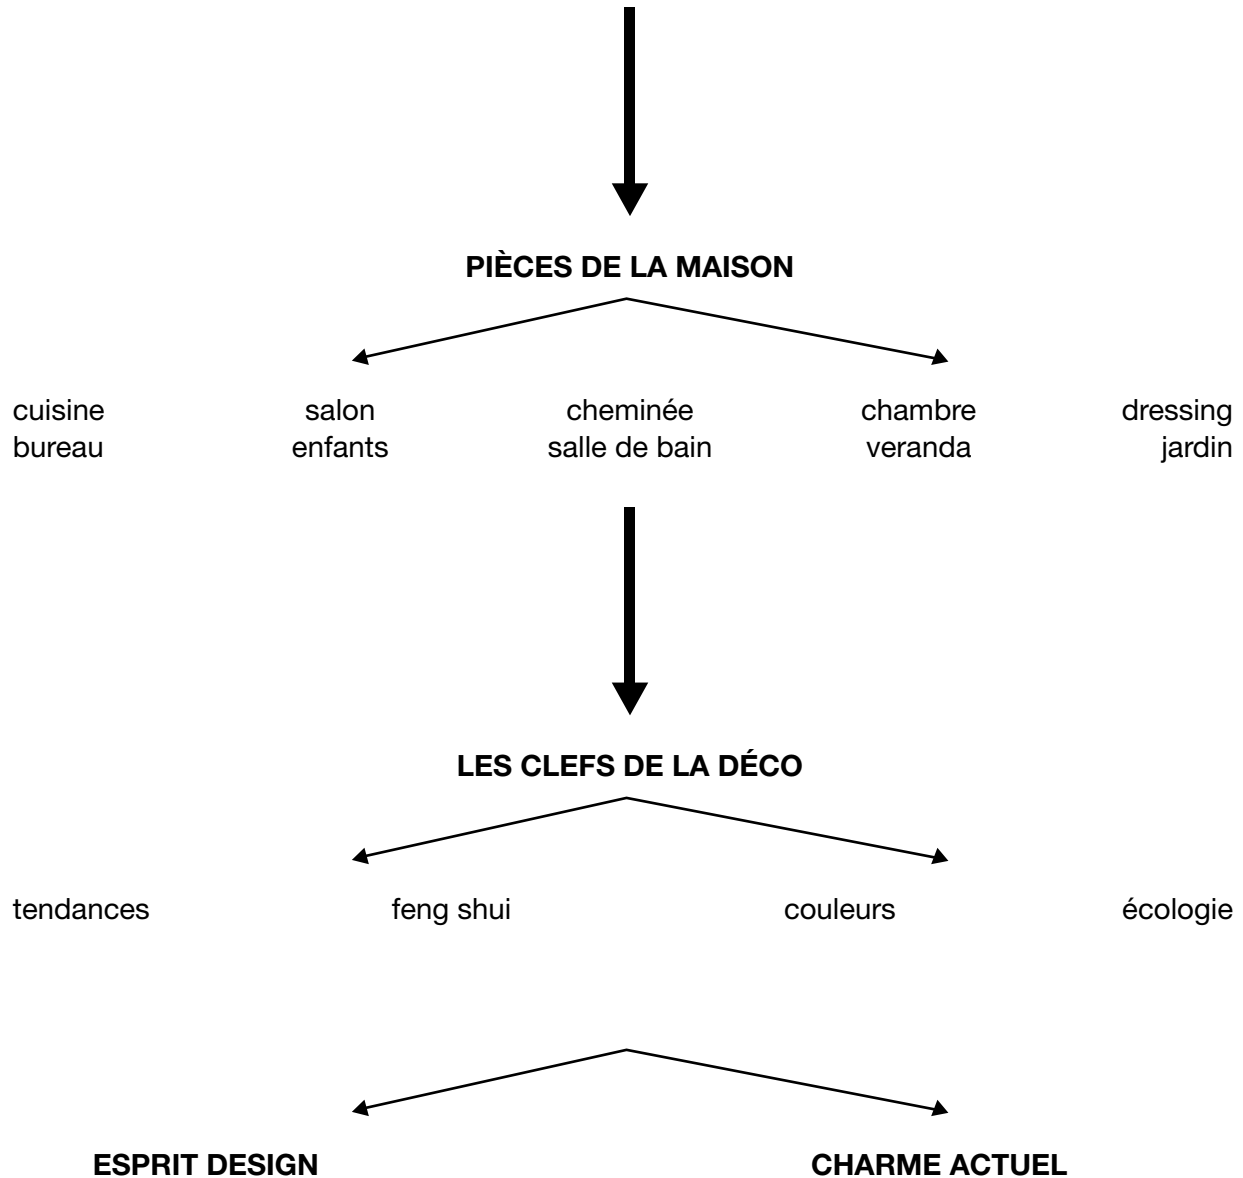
PIÈCES DE LA MAISON

cuisine
bureau

salon
enfants

cheminée
salle de bain

chambre
veranda

dressing
jardin

LES CLEFS DE LA DÉCO

tendances

feng shui

couleurs

écologie

ESPRIT DESIGN

CHARME ACTUEL